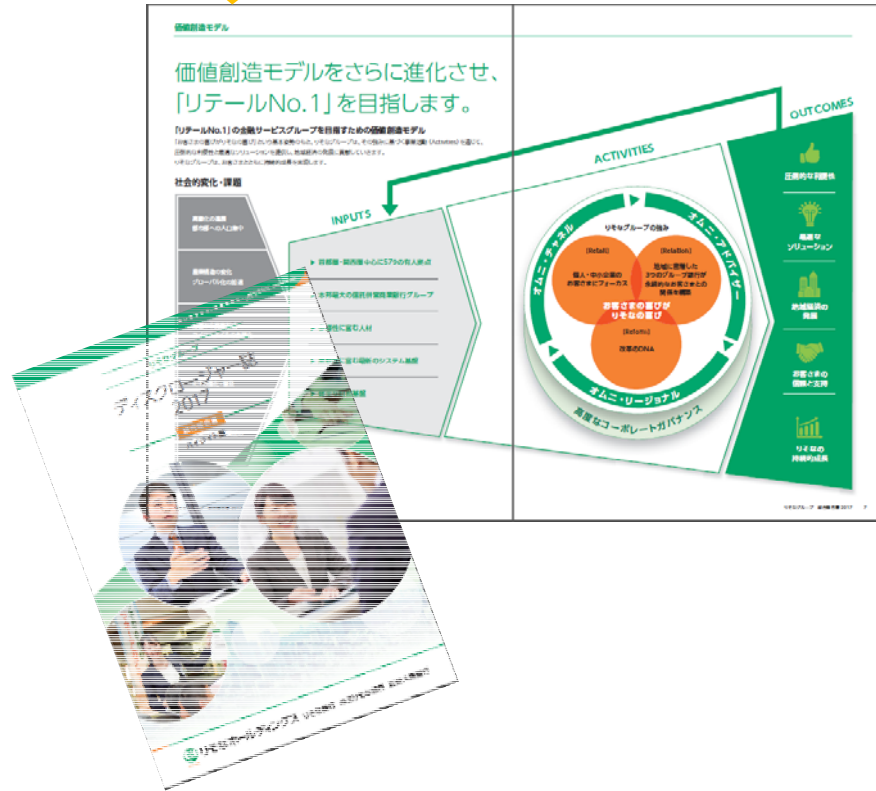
価値創造モデル

価値創造モデルをさらに進化させ、「リテールNo.1」を目指します。

「リテールNo.1」の金融サービスグループを目指すための価値創造モデル

社会的変化・課題

INPUTS

ACTIVITIES

OUTCOMES

首都圏・関西圏中心に579の有人拠点

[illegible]

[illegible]

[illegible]

りそなグループの強み

オムニ・チャネル

オムニ・アドバイザー

オムニ・リージョナル

[Retail]

個人・中小企業のお客さまにフォーカス

[RetaReh]

地域に密着した3つのグループ銀行が各顧客のお客さまとの関係を構築

お客さまの喜びがりそなの喜び

[Reforu]

改革のDNA

高度なコーポレートガバナンス

圧倒的な利便性

最適なソリューション

地域経済の発展

お客さまの資産と支持

りそなの持続的成長

りそなグループ 統合報告書 2017 7

ディスクロージャー誌 2017

りそなホールディングス